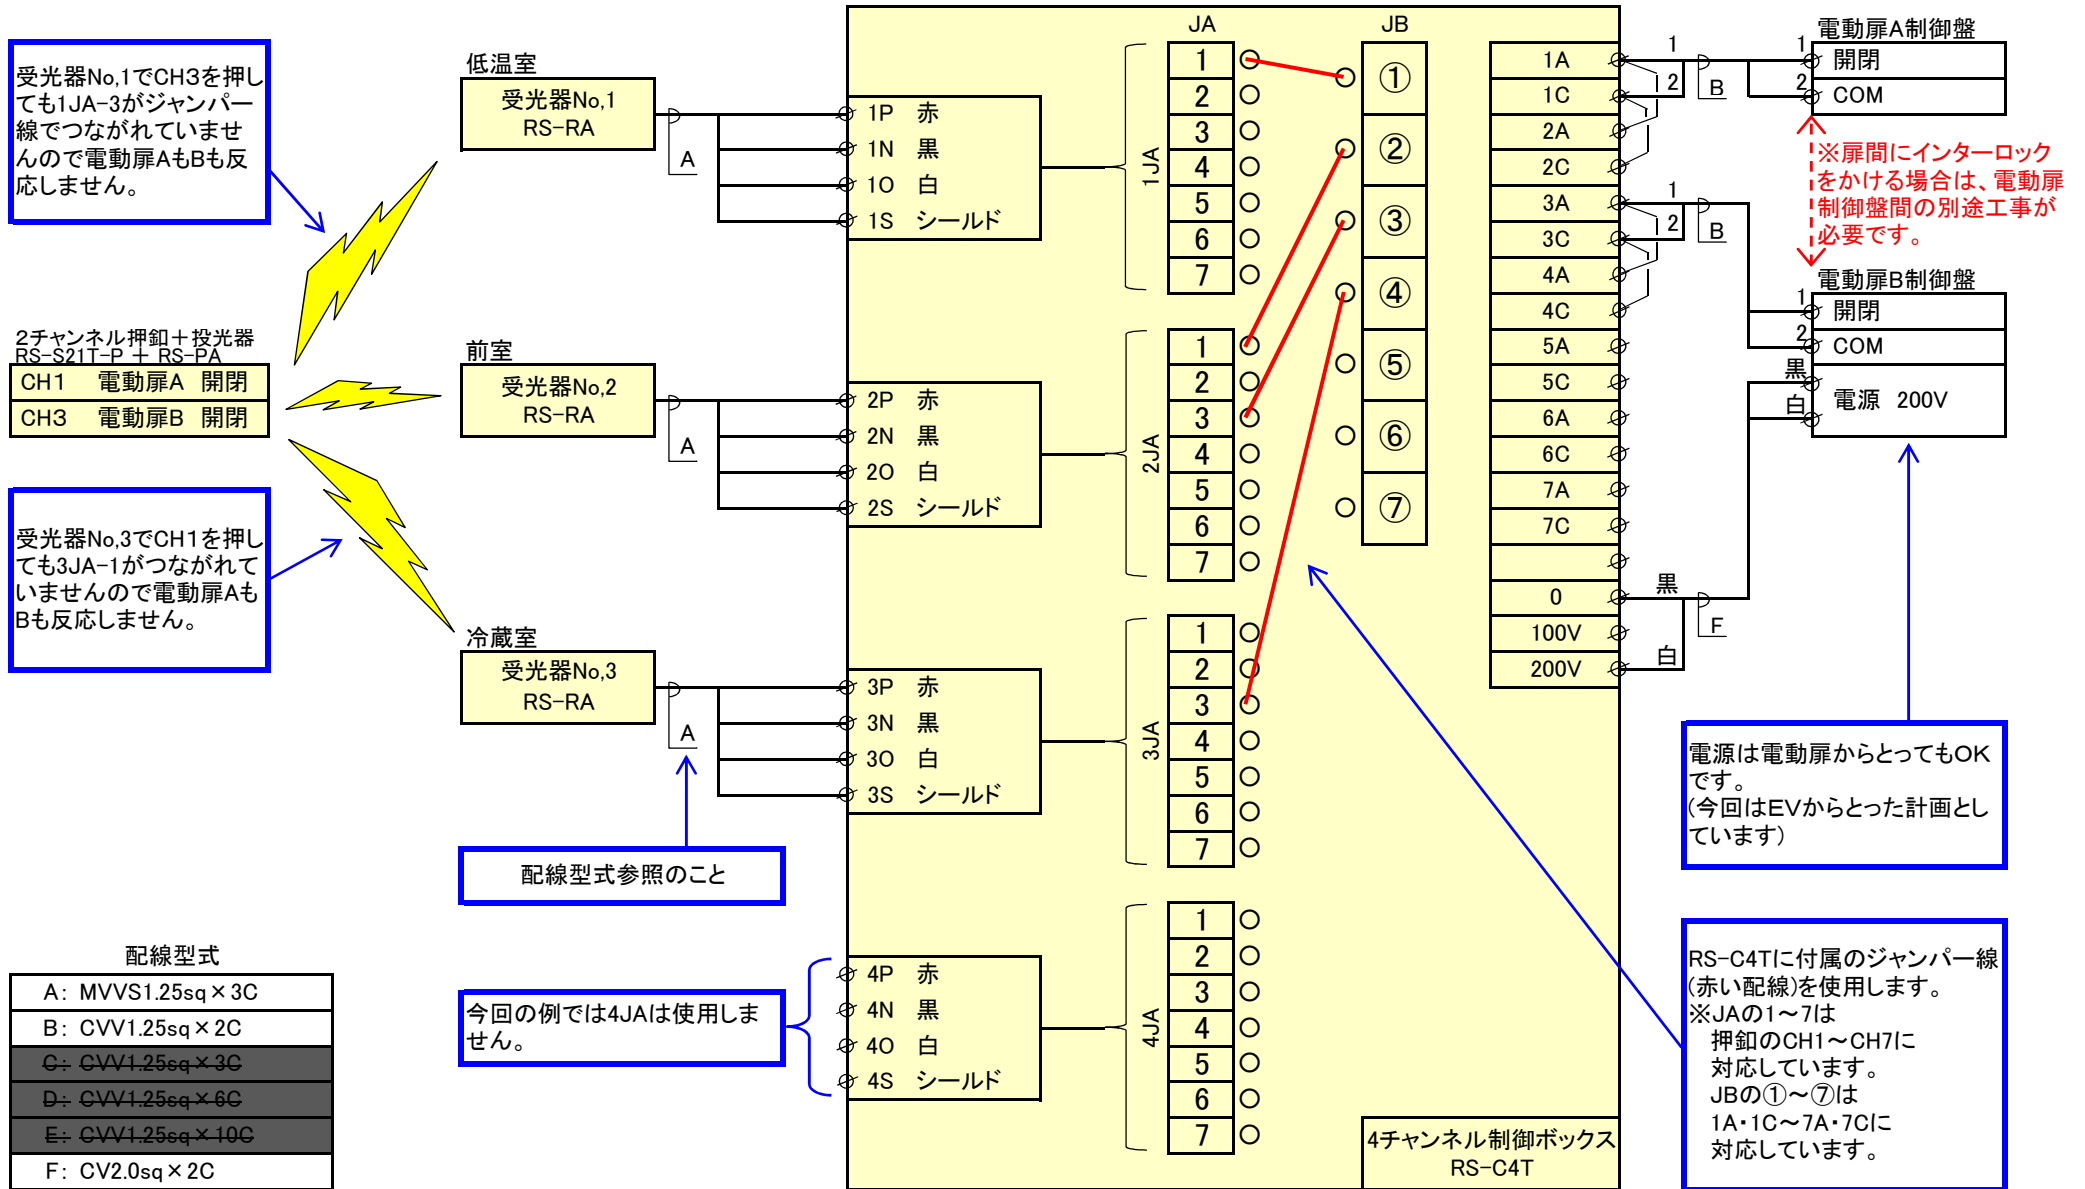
受光器No,1でCH3を押しても1JA-3がジャンパー線でつながれていませんので電動扉AもBも反応しません。

2チャンネル押釦＋投光器
RS-S21T-P ＋ RS-PA

| CH1 | 電動扉A | 開閉 |
|---|---|---|
| CH3 | 電動扉B | 開閉 |

受光器No,3でCH1を押しても3JA-1がつながれていませんので電動扉AもBも反応しません。

配線型式

| A：MVVS1.25sq×3C |
|---|
| B：CVV1.25sq×2C |
| C：CVV1.25sq×3C |
| D：CVV1.25sq×6C |
| E：CVV1.25sq×10C |
| F：CV2.0sq×2C |

低温室
受光器No,1
RS-RA
A
1P 赤
1N 黒
1O 白
1S シールド

前室
受光器No,2
RS-RA
A
2P 赤
2N 黒
2O 白
2S シールド

冷蔵室
受光器No,3
RS-RA
A
3P 赤
3N 黒
3O 白
3S シールド

配線型式参照のこと

今回の例では4JAは使用しません。

4P 赤
4N 黒
4O 白
4S シールド

JA
JB
1JA 1 2 3 4 5 6 7
2JA 1 2 3 4 5 6 7
3JA 1 2 3 4 5 6 7
4JA 1 2 3 4 5 6 7
① ② ③ ④ ⑤ ⑥ ⑦

1A
1C
2A
2C
3A
3C
4A
4C
5A
5C
6A
6C
7A
7C
0
100V
200V

4チャンネル制御ボックス
RS-C4T

1
2
B
1
2
B
黒
白
F

電動扉A制御盤
1 開閉
2 COM

※扉間にインターロックをかける場合は、電動扉制御盤間の別途工事が必要です。

電動扉B制御盤
1 開閉
2 COM
黒
白
電源 200V

電源は電動扉からとってもOKです。
(今回はEVからとった計画としています)

RS-C4Tに付属のジャンパー線(赤い配線)を使用します。
※JAの1～7は
押釦のCH1～CH7に
対応しています。
JBの①～⑦は
1A・1C～7A・7Cに
対応しています。